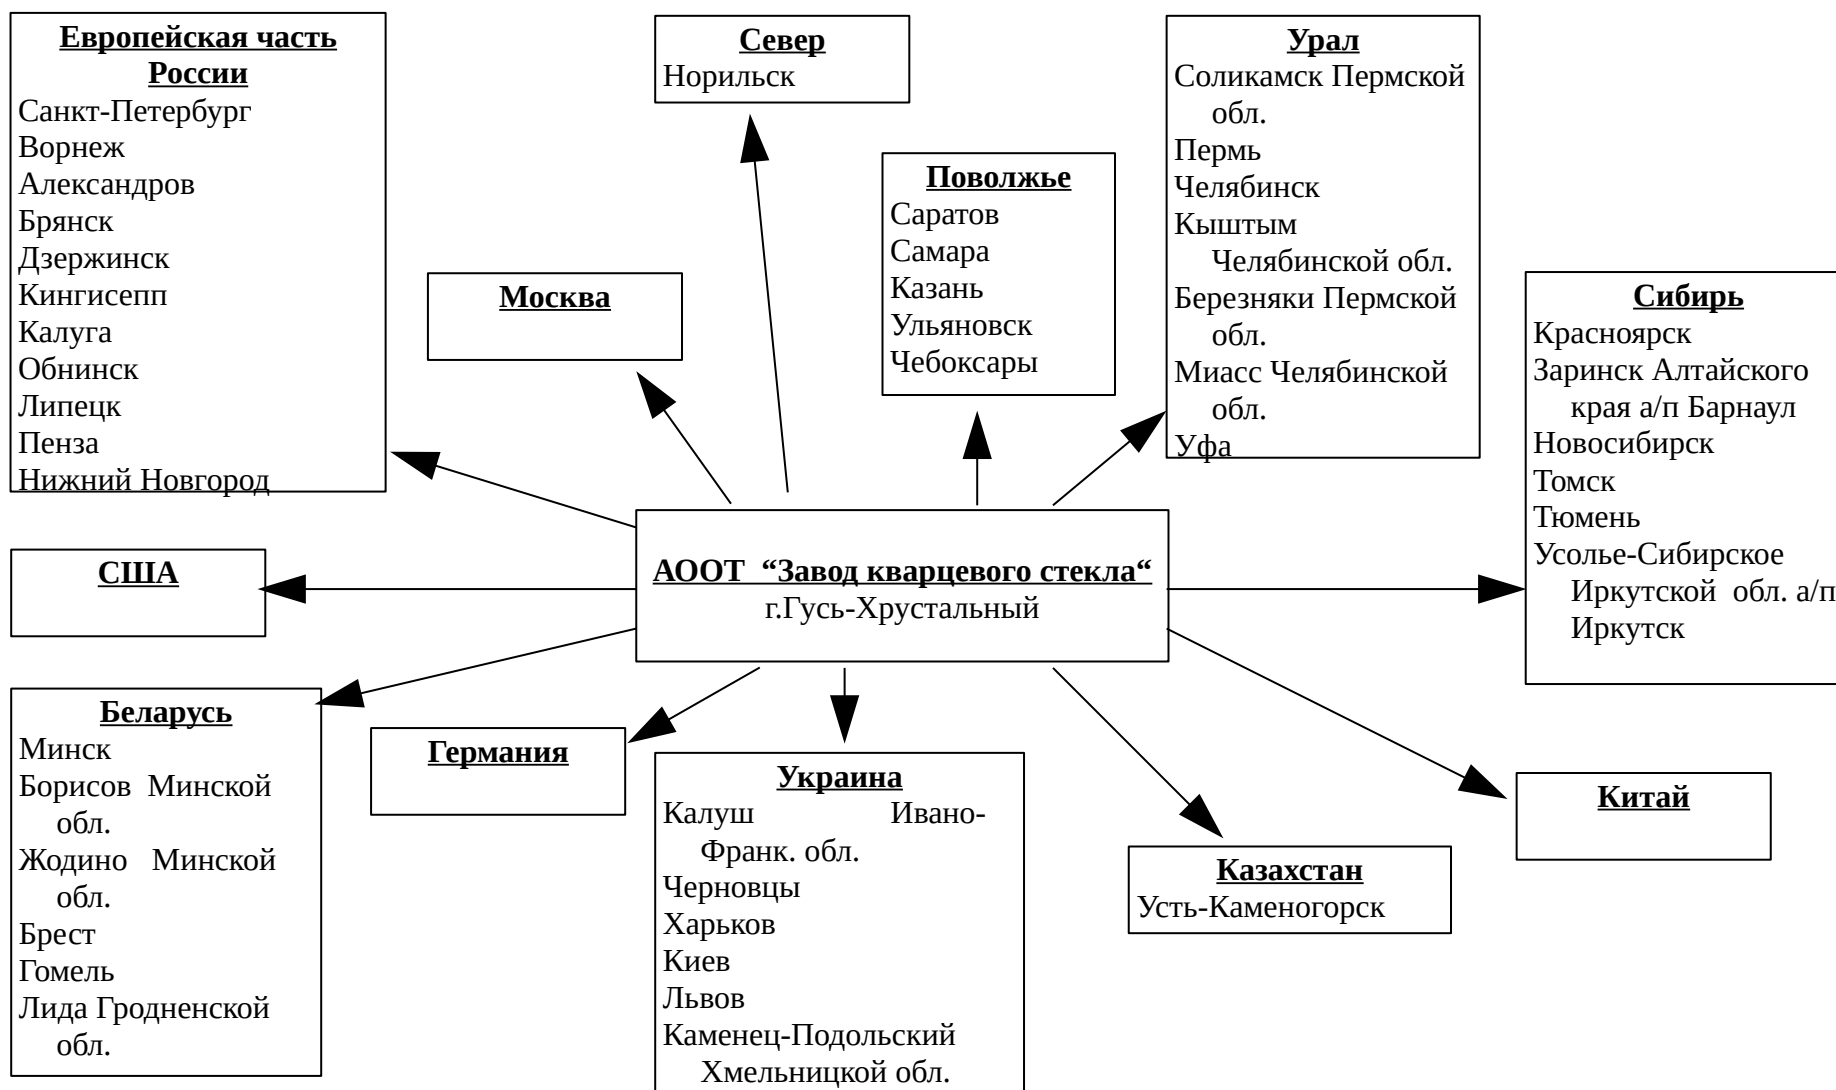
Европейская часть России
Санкт-Петербург
Ворнеж
Александров
Брянск
Дзержинск
Кингисепп
Калуга
Обнинск
Липецк
Пенза
Нижний Новгород

Север
Норильск

Поволжье
Саратов
Самара
Казань
Ульяновск
Чебоксары

Урал
Соликамск Пермской обл.
Пермь
Челябинск
Кыштым Челябинской обл.
Березняки Пермской обл.
Миасс Челябинской обл.
Уфа

Москва

Сибирь
Красноярск
Заринск Алтайского края а/п Барнаул
Новосибирск
Томск
Тюмень
Усолье-Сибирское Иркутской обл. а/п Иркутск

США

АООТ "Завод кварцевого стекла"
г.Гусь-Хрустальный

Беларусь
Минск
Борисов Минской обл.
Жодино Минской обл.
Брест
Гомель
Лида Гродненской обл.

Германия

Украина
Калуш Ивано-Франк. обл.
Черновцы
Харьков
Киев
Львов
Каменец-Подольский Хмельницкой обл.

Казахстан
Усть-Каменогорск

Китай